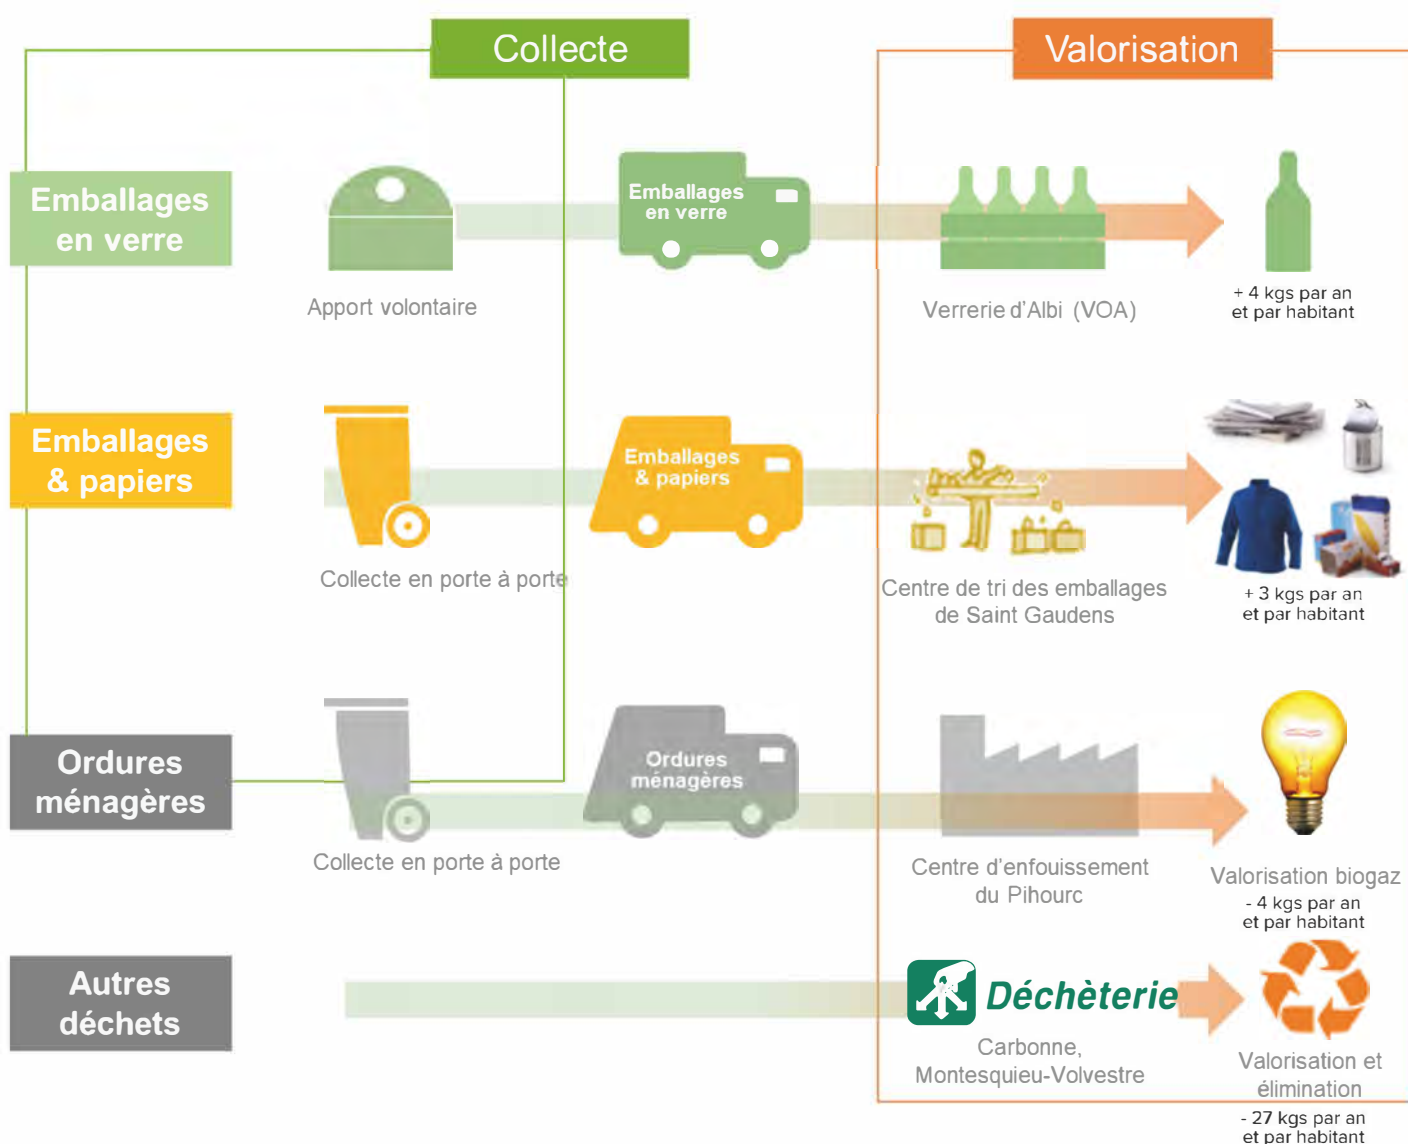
Collecte

Valorisation

Emballages en verre

Apport volontaire

Emballages en verre

Verrerie d'Albi (VOA)

+ 4 kgs par an et par habitant

Emballages & papiers

Collecte en porte à porte

Emballages & papiers

Centre de tri des emballages de Saint Gaudens

+ 3 kgs par an et par habitant

Ordures ménagères

Collecte en porte à porte

Ordures ménagères

Centre d'enfouissement du Pihourc

Valorisation biogaz

- 4 kgs par an et par habitant

Autres déchets

Déchèterie

Carbonne, Montesquieu-Volvestre

Valorisation et élimination

- 27 kgs par an et par habitant